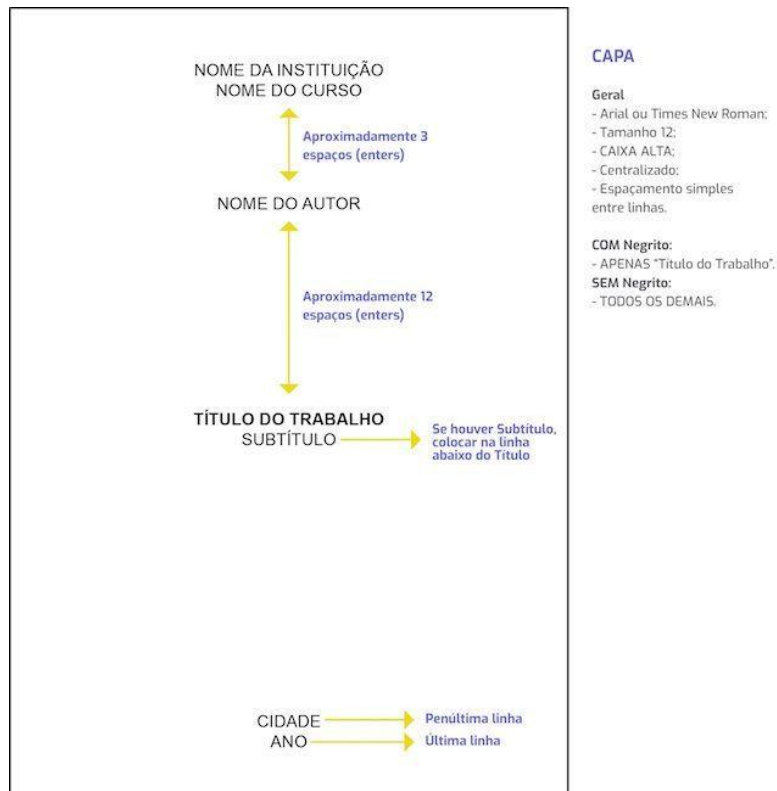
NOME DA INSTITUIÇÃO
NOME DO CURSO

Aproximadamente 3 espaços (enters)

NOME DO AUTOR

Aproximadamente 12 espaços (enters)

**TÍTULO DO TRABALHO**
SUBTÍTULO

Se houver Subtitulo, colocar na linha abaixo do Titulo

CIDADE
ANO

Penúltima linha
Última linha

CAPA

Geral
- Arial ou Times New Roman;
- Tamanho 12;
- CAIXA ALTA;
- Centralizado;
- Espaçamento simples entre linhas.

COM Negrito:
- APENAS "Titulo do Trabalho".
SEM Negrito:
- TODOS OS DEMAIS.